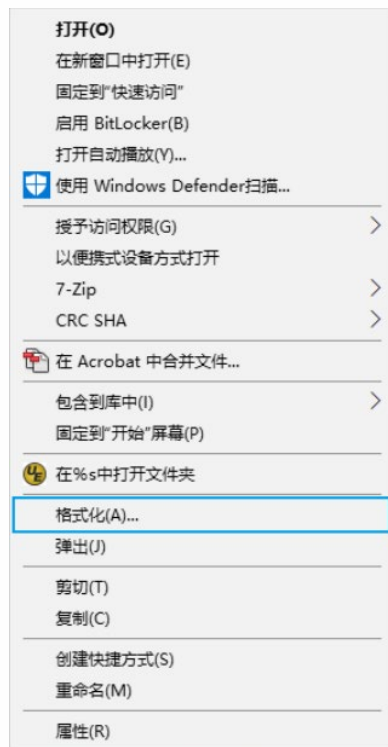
打开(O)
在新窗口中打开(E)
固定到"快速访问"
启用 BitLocker(B)
打开自动播放(Y)...
使用 Windows Defender扫描...
授予访问权限(G)
以便携式设备方式打开
7-Zip
CRC SHA
在 Acrobat 中合并文件...
包含到库中(I)
固定到"开始"屏幕(P)
在%s中打开文件夹
格式化(A)...
弹出(J)
剪切(T)
复制(C)
创建快捷方式(S)
重命名(M)
属性(R)